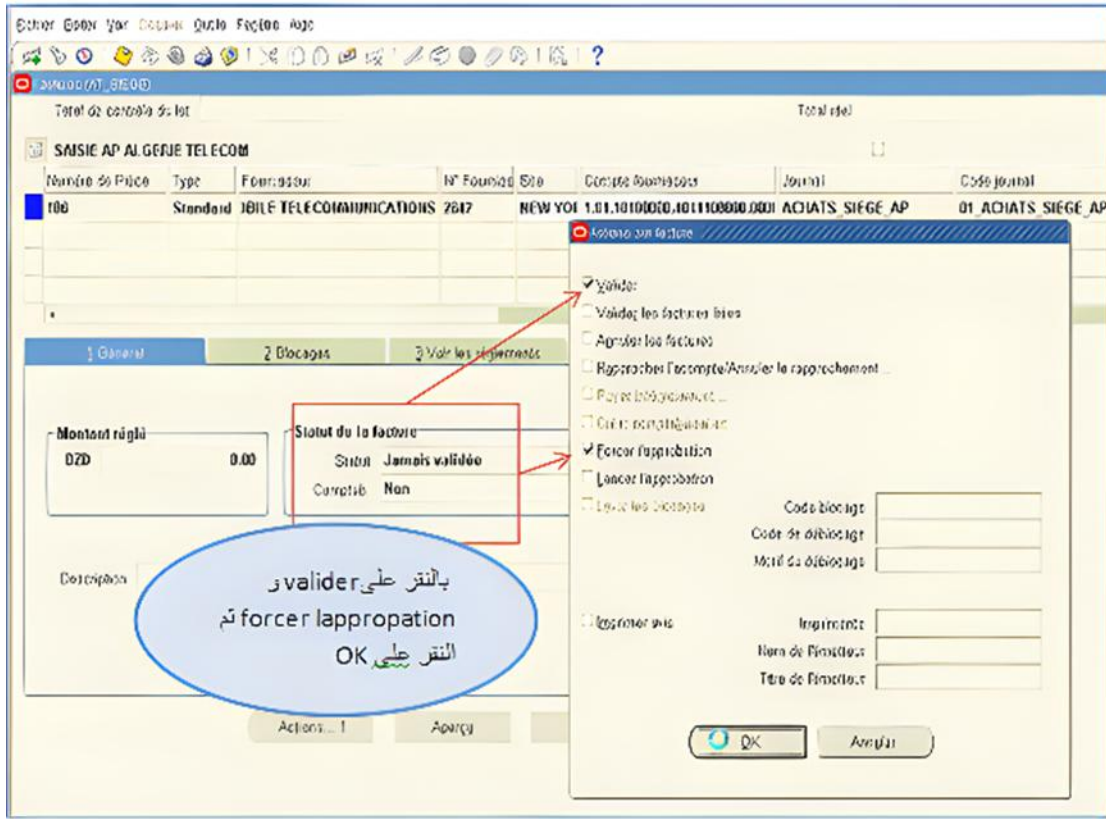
Fichier Edition Vue Dossier Outils Fenêtre Aide

?

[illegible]AT_SIEGE

Total de contrôle du lot

Total réel

SAISIE AP ALGERIE TELECOM

| Numéro de Pièce | Type | Fournisseur | N° Fournisseur | Site | Compte fournisseur | Journal | Code journal |
|---|---|---|---|---|---|---|---|
| 100 | Standard | OBILE TELECOMMUNICATIONS | 2817 | NEW YOI | 1.01.101000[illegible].4011100010.0001 | ACHATS_SIEGE_AP | 01_ACHATS_SIEGE_AP |

1 Général

2 Blocages

3 Voir les règlements

Montant réglé

DZD 0.00

Statut de la facture

Statut Jamais validée

Comptab Non

Description

Actions sur facture

Valider

Valider les factures liées

Annuler les factures

Rapprocher l'acompte/Annuler le rapprochement ...

Payer intégralement ...

Créer comptabilisation

Forcer l'approbation

Lancer l'approbation

Lever les blocages

Code blocage

Code de déblocage

Motif du déblocage

Imprimer avis

Imprimante

Nom de l'émetteur

Titre de l'émetteur

OK

Annuler

Actions... 1

Aperçu

بالنقر على valider و forcer lappropation ثم النقر على OK